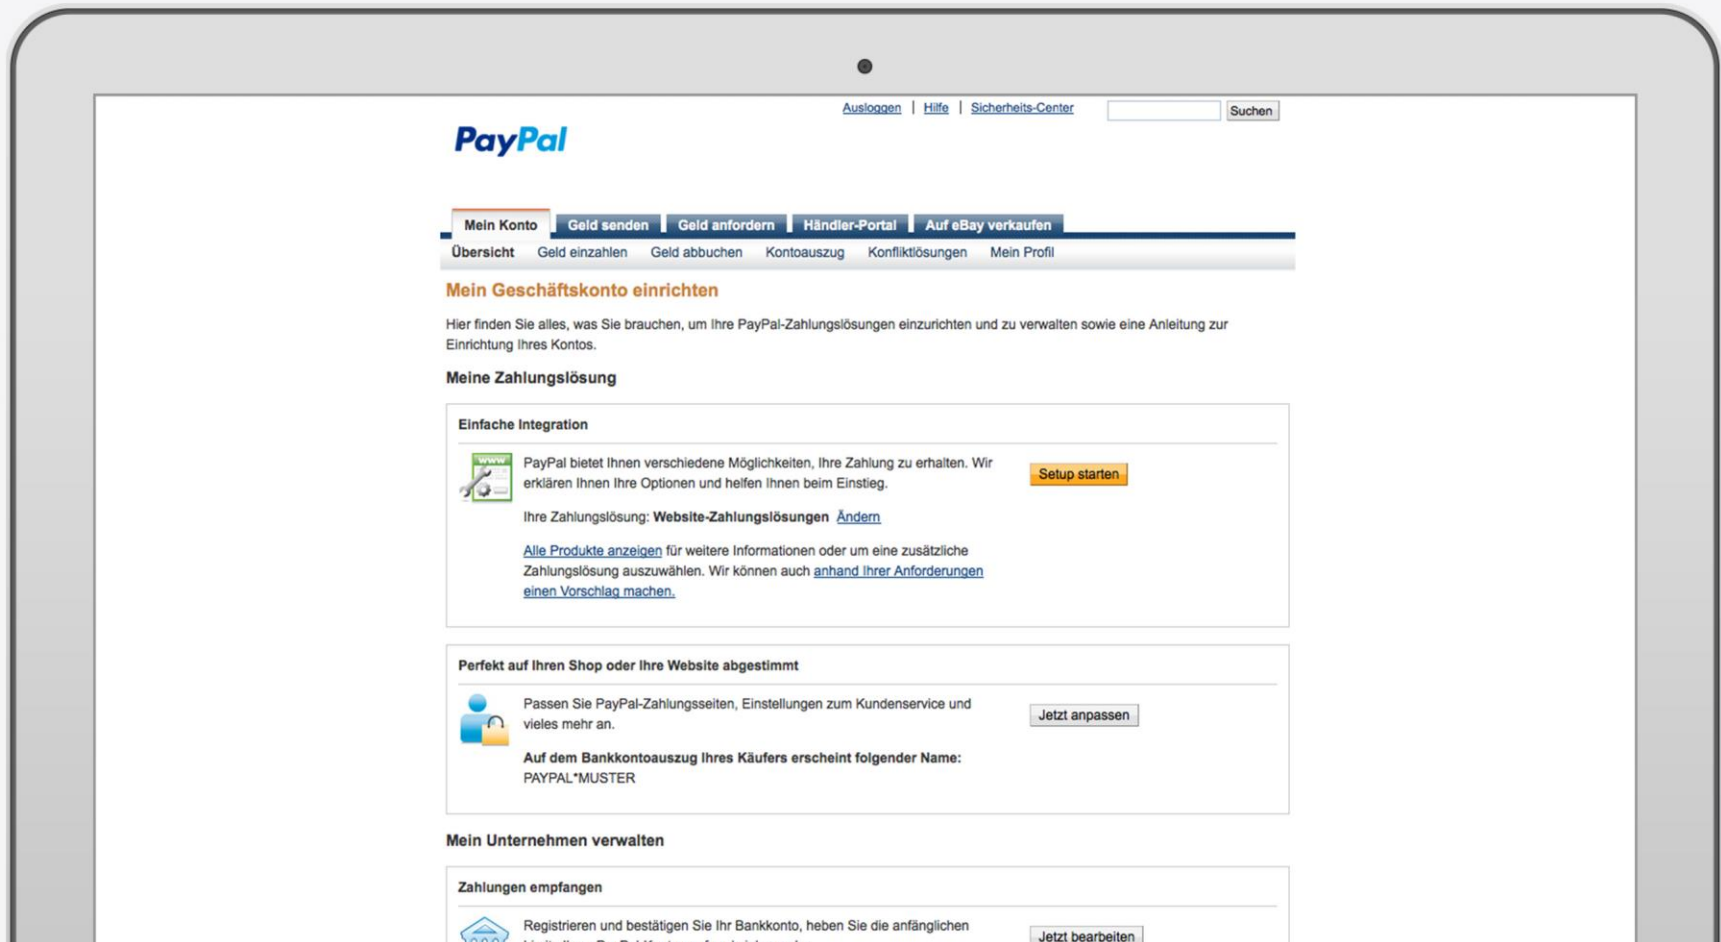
Ausloggen | Hilfe | Sicherheits-Center Suchen

PayPal

Mein Konto Geld senden Geld anfordern Händler-Portal Auf eBay verkaufen

Übersicht Geld einzahlen Geld abbuchen Kontoauszug Konfliktlösungen Mein Profil

Mein Geschäftskonto einrichten

Hier finden Sie alles, was Sie brauchen, um Ihre PayPal-Zahlungslösungen einzurichten und zu verwalten sowie eine Anleitung zur Einrichtung Ihres Kontos.

Meine Zahlungslösung

Einfache Integration

www

PayPal bietet Ihnen verschiedene Möglichkeiten, Ihre Zahlung zu erhalten. Wir erklären Ihnen Ihre Optionen und helfen Ihnen beim Einstieg.

Setup starten

Ihre Zahlungslösung: Website-Zahlungslösungen Ändern

Alle Produkte anzeigen für weitere Informationen oder um eine zusätzliche Zahlungslösung auszuwählen. Wir können auch anhand Ihrer Anforderungen einen Vorschlag machen.

Perfekt auf Ihren Shop oder Ihre Website abgestimmt

Passen Sie PayPal-Zahlungsseiten, Einstellungen zum Kundenservice und vieles mehr an.

Jetzt anpassen

Auf dem Bankkontoauszug Ihres Käufers erscheint folgender Name:
PAYPAL*MUSTER

Mein Unternehmen verwalten

Zahlungen empfangen

Registrieren und bestätigen Sie Ihr Bankkonto, heben Sie die anfänglichen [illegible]

Jetzt bearbeiten